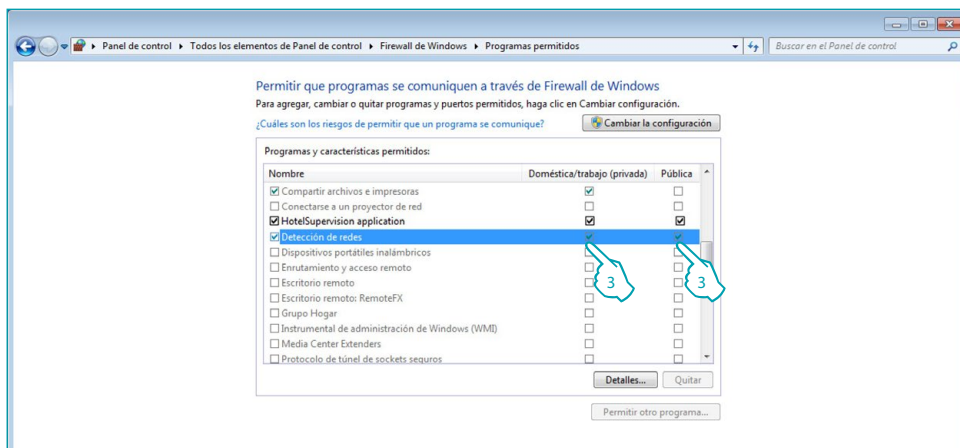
Panel de control ▸ Todos los elementos de Panel de control ▸ Firewall de Windows ▸ Programas permitidos

Buscar en el Panel de control

Permitir que programas se comuniquen a través de Firewall de Windows

Para agregar, cambiar o quitar programas y puertos permitidos, haga clic en Cambiar configuración.

¿Cuáles son los riesgos de permitir que un programa se comunique?

Cambiar la configuración

Programas y características permitidos:

| Nombre | Doméstica/trabajo (privada) | Pública |
|---|---|---|
| ☑ Compartir archivos e impresoras | ☑ | ☐ |
| ☐ Conectarse a un proyector de red | ☐ | ☐ |
| ☑ HotelSupervision application | ☑ | ☑ |
| ☑ Detección de redes | ☑ | ☑ |
| ☐ Dispositivos portátiles inalámbricos | ☐ | ☐ |
| ☐ Enrutamiento y acceso remoto | ☐ | ☐ |
| ☐ Escritorio remoto | ☐ | ☐ |
| ☐ Escritorio remoto: RemoteFX | ☐ | ☐ |
| ☐ Grupo Hogar | ☐ | ☐ |
| ☐ Instrumental de administración de Windows (WMI) | ☐ | ☐ |
| ☐ Media Center Extenders | ☐ | ☐ |
| ☐ Protocolo de túnel de sockets seguros | ☐ | ☐ |

3

3

Detalles...

Quitar

Permitir otro programa...